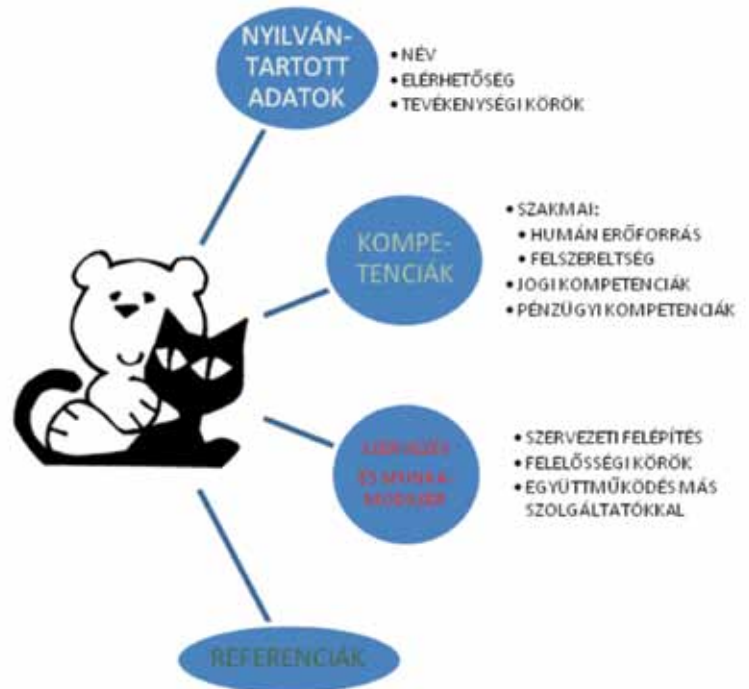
NYILVÁN-TARTOTT ADATOK

• NÉV
• ELÉRHETŐSÉG
• TEVÉKENYSÉGI KÖRÖK

KOMPE-TENCIÁK

• SZAKMAI:
• HUMÁN ERŐFORRÁS
• FELSZERELTSÉG
• JOGI KOMPETENCIÁK
• PÉNZÜGYI KOMPETENCIÁK

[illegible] ÉS MUNKA-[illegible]

• SZERVEZETI FELÉPÍTÉS
• FELELŐSSÉGI KÖRÖK
• EGYÜTTMŰKÖDÉS MÁS SZOLGÁLTATÓKKAL

REFERENCIÁK